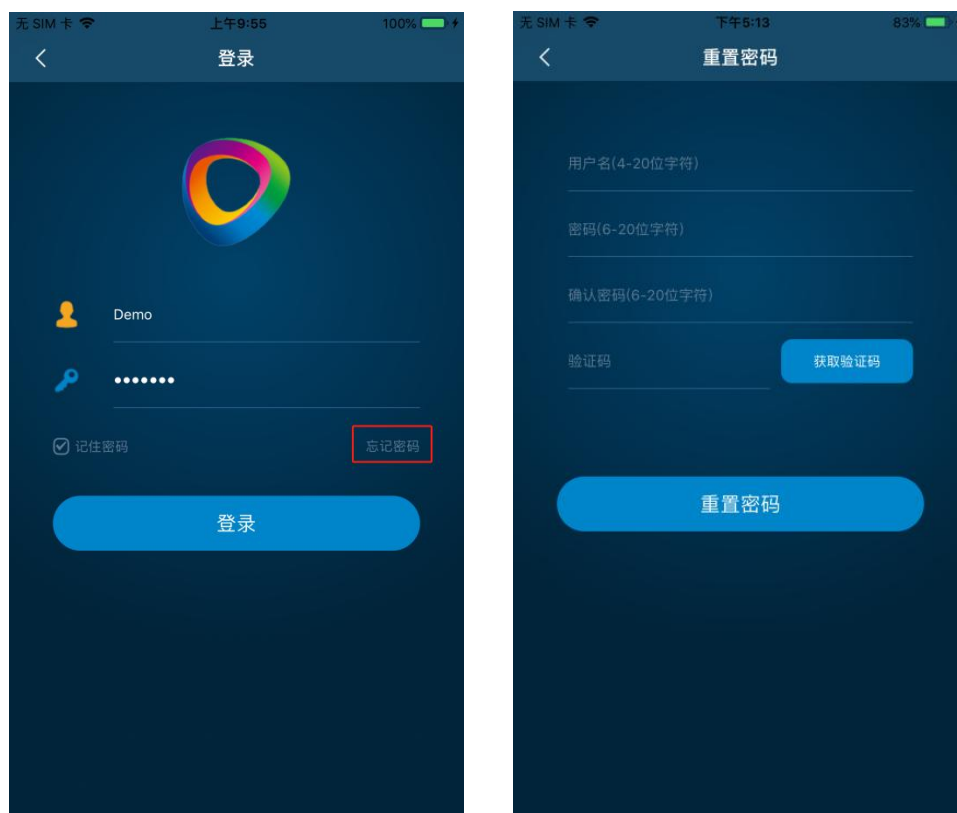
无 SIM 卡 上午9:55 100%

<

登录

Demo

•••••••

记住密码

忘记密码

登录

无 SIM 卡 下午5:13 83%

<

重置密码

用户名(4-20位字符)

密码(6-20位字符)

确认密码(6-20位字符)

验证码

获取验证码

重置密码